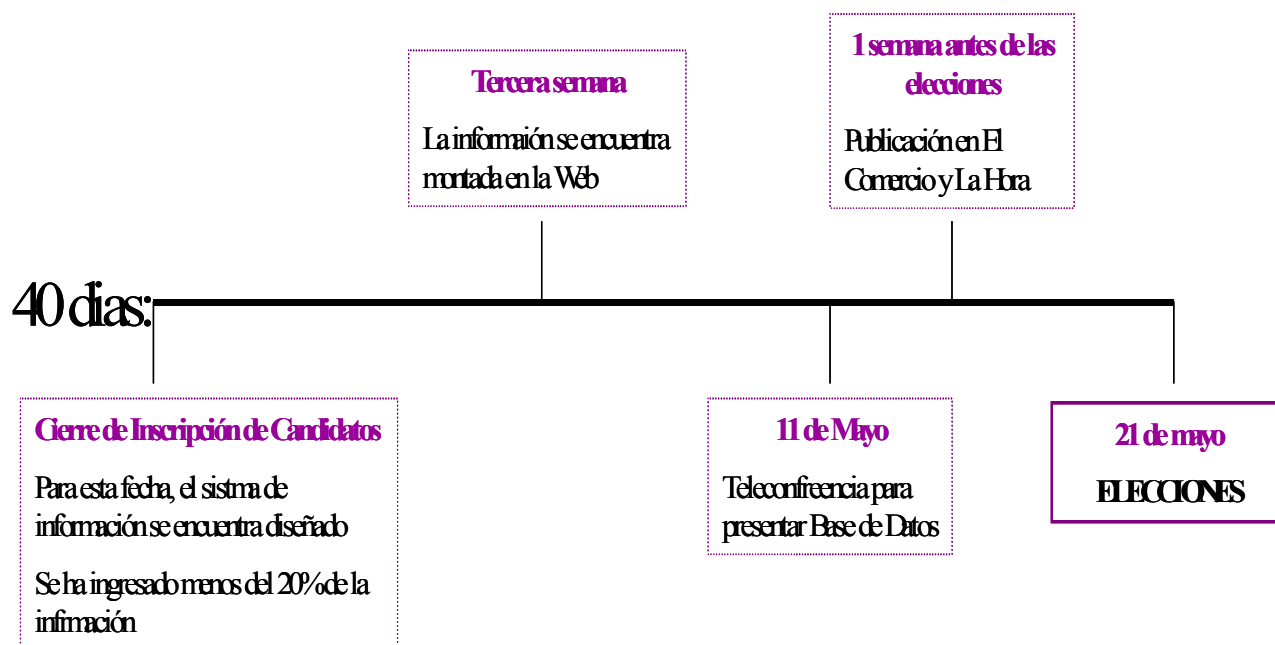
Tercera semana

La informaión se encuentra montada en la Web

1 semana antes de las elecciones

Publicación en El Comercio y La Hora

40 dias:

Cierre de Inscripción de Candidatos

Para esta fecha, el sistma de información se encuentra diseñado

Se ha ingresado menos del 20% de la infrmación

11 de Mayo

Teleconfreencia para presentar Base de Datos

21 de mayo

ELECCIONES